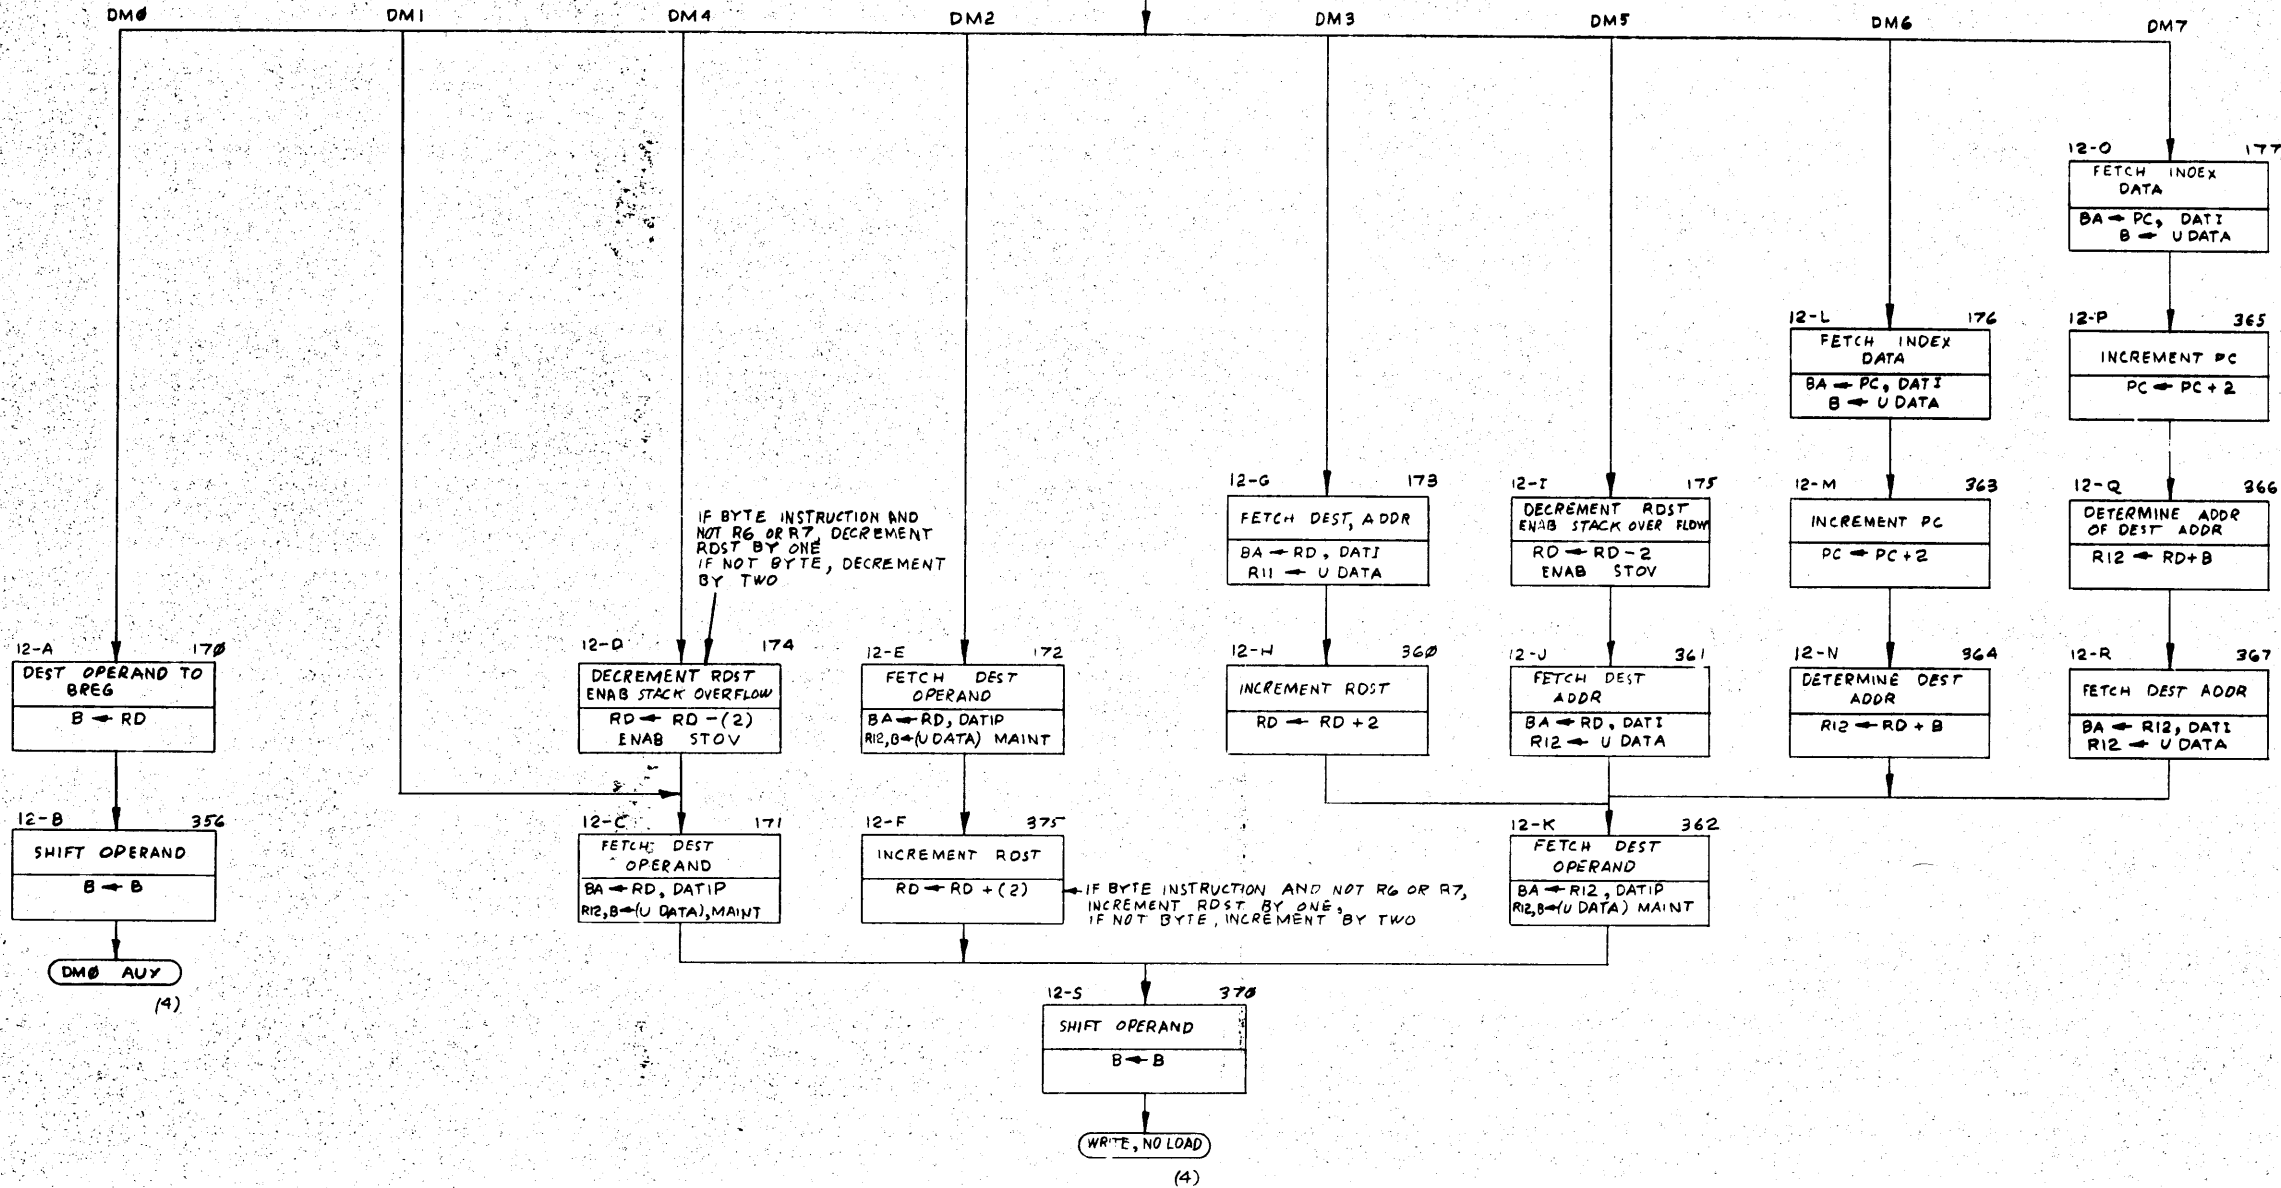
DMØ DM1 DM4 DM2 DM3 DM5 DM6 DM7

12-O 177
FETCH INDEX DATA
BA ← PC, DATI
B ← U DATA

12-L 176
FETCH INDEX DATA
BA ← PC, DATI
B ← U DATA

12-P 365
INCREMENT PC
PC ← PC + 2

12-G 173
FETCH DEST, ADDR
BA ← RD, DATI
R11 ← U DATA

12-I 175
DECREMENT RDST
ENAB STACK OVER FLOW
RD ← RD - 2
ENAB STOV

12-M 363
INCREMENT PC
PC ← PC + 2

12-Q 366
DETERMINE ADDR OF DEST ADDR
R12 ← RD+B

IF BYTE INSTRUCTION AND NOT R6 OR R7, DECREMENT RDST BY ONE
IF NOT BYTE, DECREMENT BY TWO

12-A 17Ø
DEST OPERAND TO BREG
B ← RD

12-D 174
DECREMENT RDST
ENAB STACK OVERFLOW
RD ← RD -(2)
ENAB STOV

12-E 172
FETCH DEST OPERAND
BA ← RD, DATIP
R12,B ← (U DATA) MAINT

12-H 36Ø
INCREMENT RDST
RD ← RD + 2

12-J 361
FETCH DEST ADDR
BA ← RD, DATI
R12 ← U DATA

12-N 364
DETERMINE DEST ADDR
R12 ← RD + B

12-R 367
FETCH DEST ADDR
BA ← R12, DATI
R12 ← U DATA

12-B 356
SHIFT OPERAND
B ← B

12-C 171
FETCH DEST OPERAND
BA ← RD, DATIP
R12,B ← (U DATA), MAINT

12-F 375
INCREMENT RDST
RD ← RD + (2)

IF BYTE INSTRUCTION AND NOT R6 OR R7, INCREMENT RDST BY ONE, IF NOT BYTE, INCREMENT BY TWO

12-K 362
FETCH DEST OPERAND
BA ← R12, DATIP
R12,B ← (U DATA) MAINT

DMØ AUY
(4)

12-S 37Ø
SHIFT OPERAND
B ← B

WRITE, NO LOAD
(4)